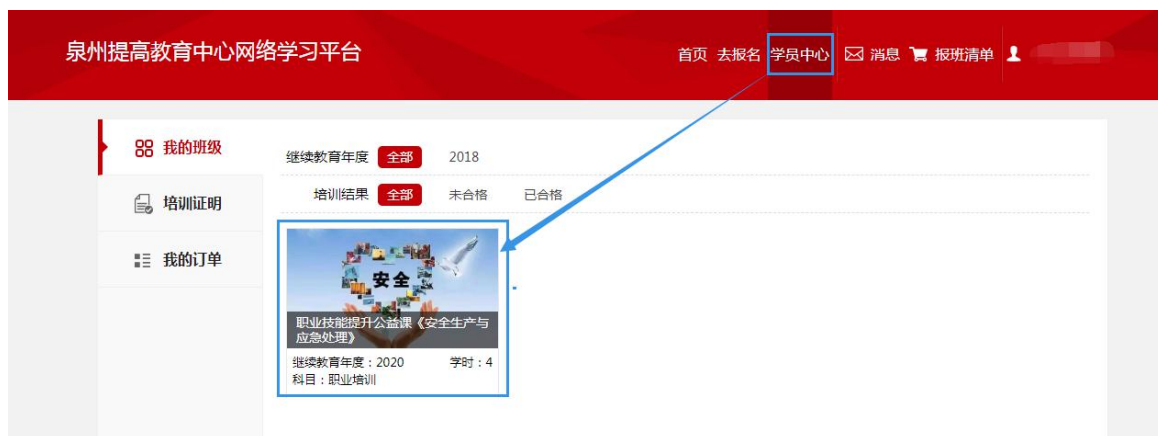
泉州提高教育中心网络学习平台

首页 去报名 学员中心 消息 报班清单

我的班级
培训证明
我的订单

继续教育年度 全部 2018
培训结果 全部 未合格 已合格

安全

职业技能提升公益课《安全生产与应急处理》
继续教育年度：2020 学时：4
科目：职业培训